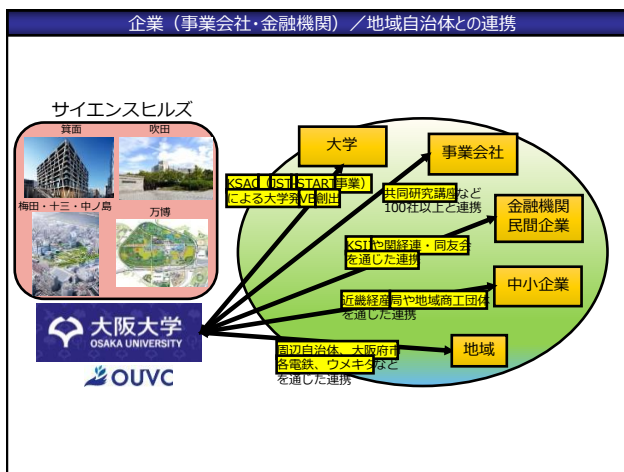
企業（事業会社・金融機関）／地域自治体との連携

サイエンスヒルズ

箕面

吹田

梅田・十三・中ノ島

万博

大阪大学
OSAKA UNIVERSITY

OUVC

大学

事業会社

金融機関
民間企業

中小企業

地域

KSAC（JST START事業）による大学発VB創出

共同研究講座など100社以上と連携

KSIIや関経連・同友会を通じた連携

近畿経産局や地域商工団体を通じた連携

周辺自治体、大阪府市、各電鉄、ウメキタなどを通じた連携